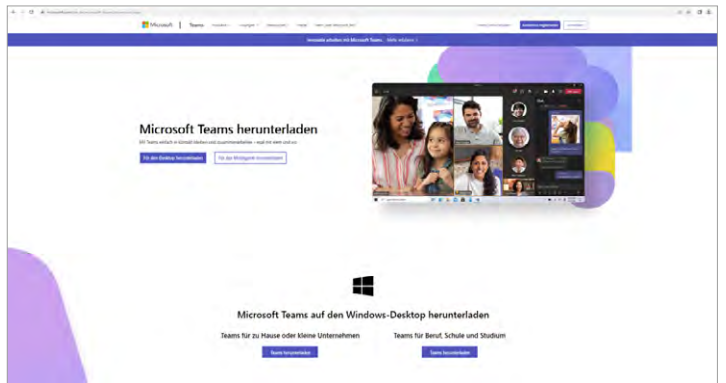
Microsoft | Teams

Innovativ arbeiten mit Microsoft Teams. Mehr erfahren

Microsoft Teams herunterladen

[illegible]

Für den Desktop herunterladen

Für das Mobilgerät herunterladen

Microsoft Teams auf den Windows-Desktop herunterladen

Teams für zu Hause oder kleine Unternehmen

Teams herunterladen

Teams für Beruf, Schule und Studium

Teams herunterladen